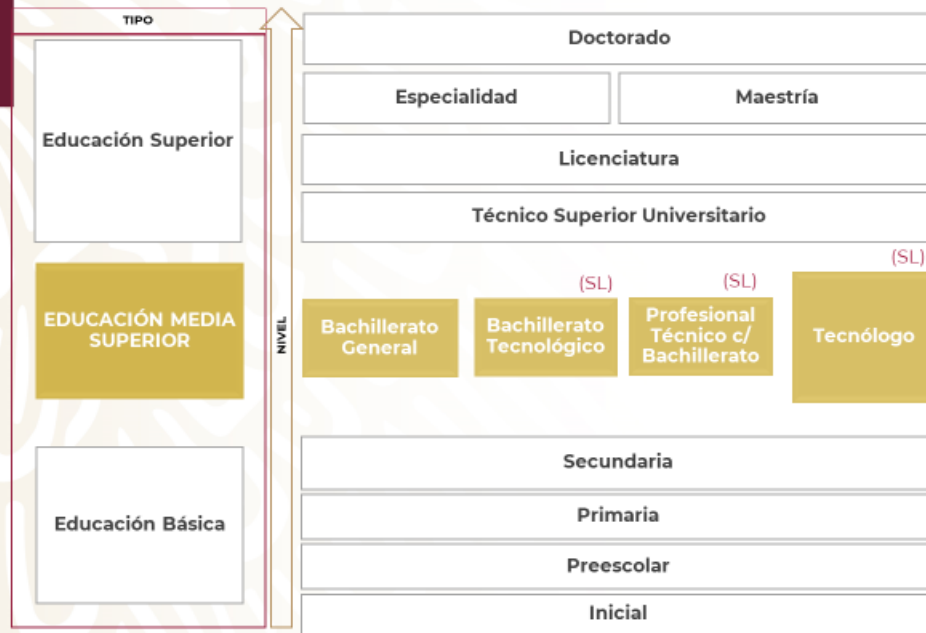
TIPO

Educación Superior

EDUCACIÓN MEDIA SUPERIOR

Educación Básica

NIVEL

Doctorado

Especialidad

Maestría

Licenciatura

Técnico Superior Universitario

(SL)

(SL)

(SL)

Bachillerato General

Bachillerato Tecnológico

Profesional Técnico c/ Bachillerato

Tecnólogo

Secundaria

Primaria

Preescolar

Inicial